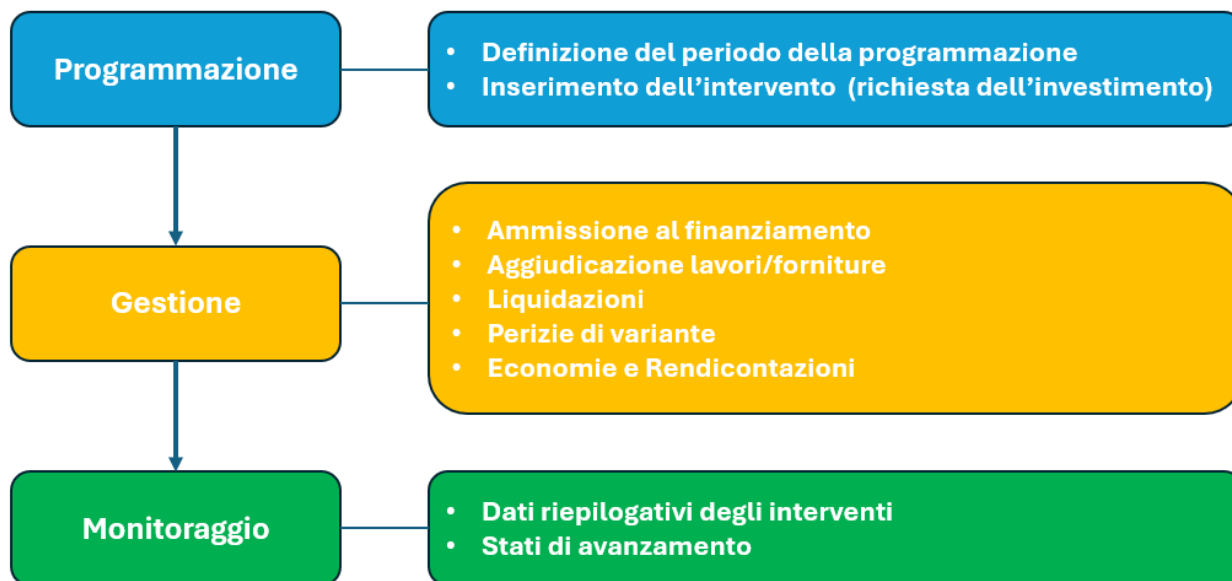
Programmazione

- Definizione del periodo della programmazione
- Inserimento dell’intervento (richiesta dell’investimento)

Gestione

- Ammissione al finanziamento
- Aggiudicazione lavori/forniture
- Liquidazioni
- Perizie di variante
- Economie e Rendicontazioni

Monitoraggio

- Dati riepilogativi degli interventi
- Stati di avanzamento